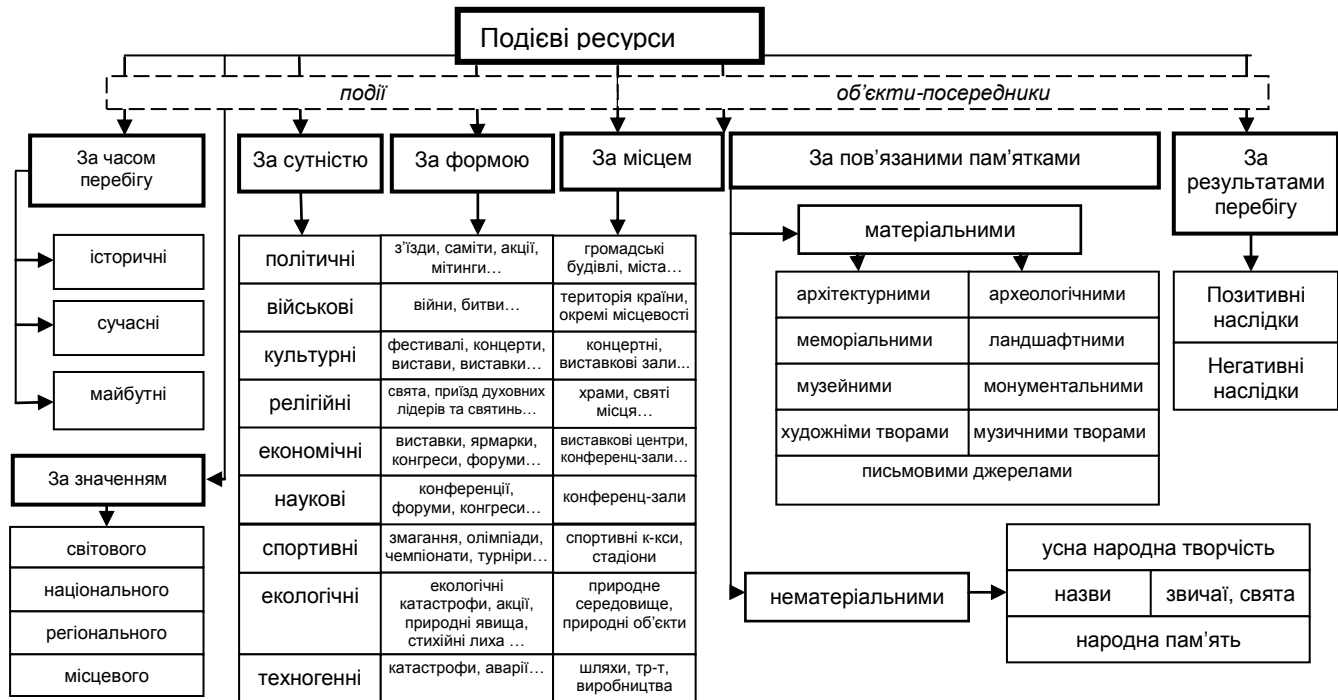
Подієві ресурси

події

об'єкти-посередники

За часом перебігу

історичні

сучасні

майбутні

За значенням

світового

національного

регіонального

місцевого

| За сутністю | За формою | За місцем |
|---|---|---|
| політичні | з'їзди, саміти, акції, мітинги… | громадські будівлі, міста… |
| військові | війни, битви… | територія країни, окремі місцевості |
| культурні | фестивалі, концерти, вистави, виставки… | концертні, виставкові зали... |
| релігійні | свята, приїзд духовних лідерів та святинь… | храми, святі місця… |
| економічні | виставки, ярмарки, конгреси, форуми… | виставкові центри, конференц-зали… |
| наукові | конференції, форуми, конгреси… | конференц-зали |
| спортивні | змагання, олімпіади, чемпіонати, турніри… | спортивні к-кси, стадіони |
| екологічні | екологічні катастрофи, акції, природні явища, стихійні лиха … | природне середовище, природні об'єкти |
| техногенні | катастрофи, аварії… | шляхи, тр-т, виробництва |

За пов'язаними пам'ятками

матеріальними

| архітектурними | археологічними |
|---|---|
| меморіальними | ландшафтними |
| музейними | монументальними |
| художніми творами | музичними творами |
| письмовими джерелами | |

нематеріальними

усна народна творчість

назви

звичаї, свята

народна пам'ять

За результатами перебігу

Позитивні наслідки

Негативні наслідки